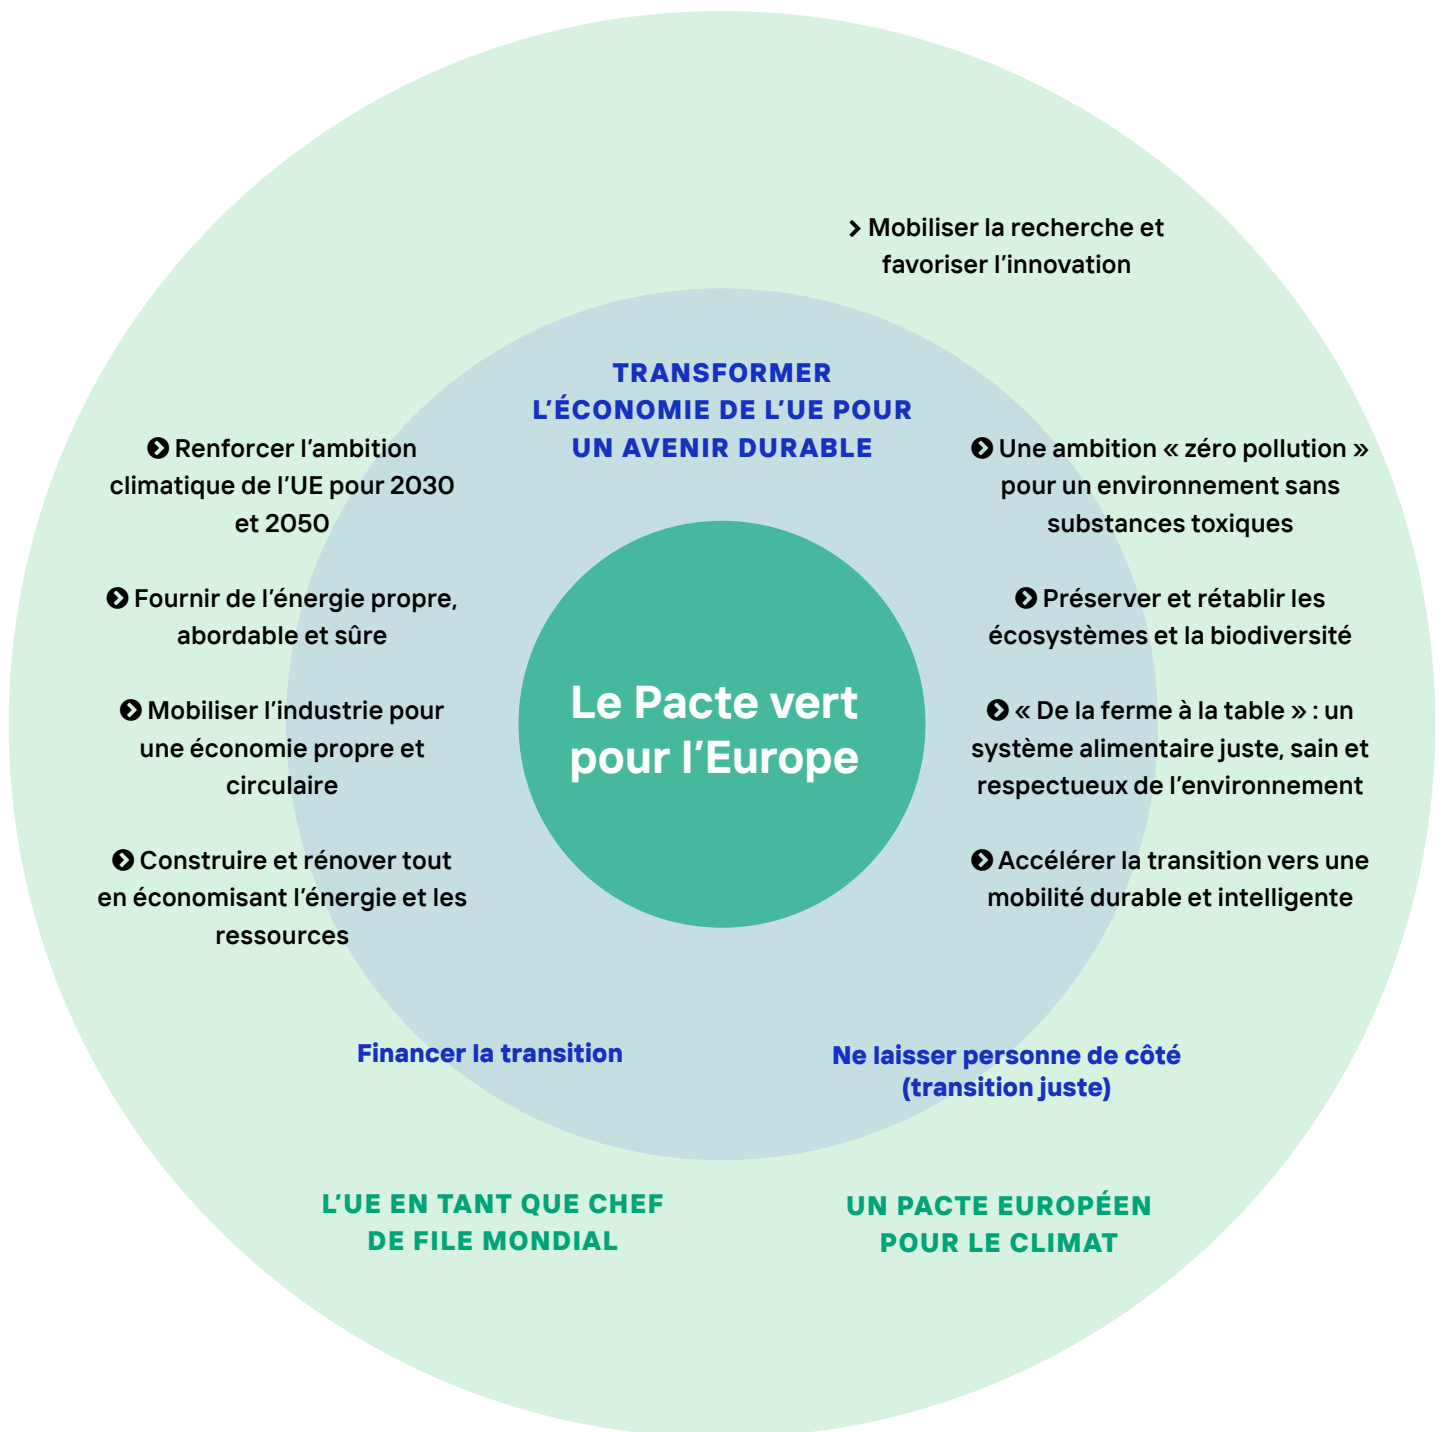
Mobiliser la recherche et favoriser l'innovation

TRANSFORMER L'ÉCONOMIE DE L'UE POUR UN AVENIR DURABLE

Renforcer l'ambition climatique de l'UE pour 2030 et 2050

Fournir de l'énergie propre, abordable et sûre

Mobiliser l'industrie pour une économie propre et circulaire

Construire et rénover tout en économisant l'énergie et les ressources

Une ambition « zéro pollution » pour un environnement sans substances toxiques

Préserver et rétablir les écosystèmes et la biodiversité

« De la ferme à la table » : un système alimentaire juste, sain et respectueux de l'environnement

Accélérer la transition vers une mobilité durable et intelligente

Le Pacte vert pour l'Europe

Financer la transition

Ne laisser personne de côté (transition juste)

L'UE EN TANT QUE CHEF DE FILE MONDIAL

UN PACTE EUROPÉEN POUR LE CLIMAT